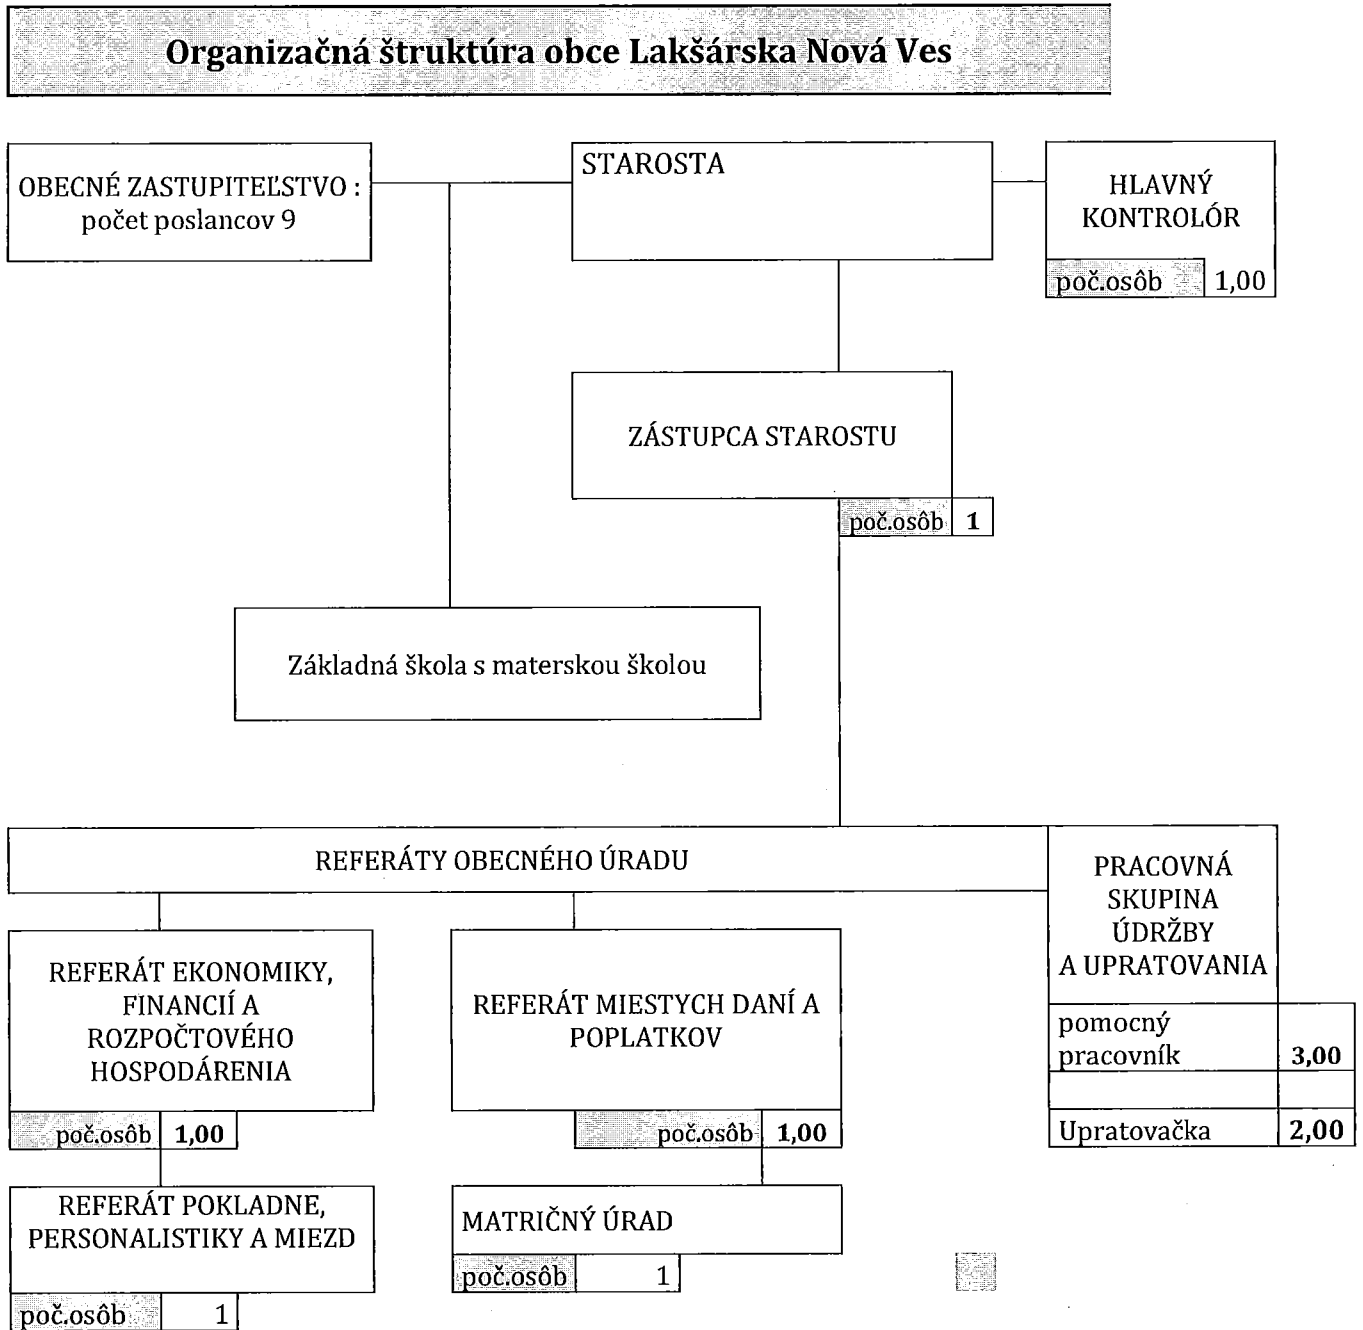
Organizačná štruktúra obce Lakšárska Nová Ves

OBECNÉ ZASTUPITEĽSTVO : počet poslancov 9

STAROSTA

HLAVNÝ KONTROLÓR

| poč.osôb | 1,00 |
|---|---|

ZÁSTUPCA STAROSTU

| poč.osôb | 1 |
|---|---|

Základná škola s materskou školou

REFERÁTY OBECNÉHO ÚRADU

PRACOVNÁ SKUPINA ÚDRŽBY A UPRATOVANIA

| pomocný pracovník | 3,00 |
|---|---|
| | |
| Upratovačka | 2,00 |

REFERÁT EKONOMIKY, FINANCIÍ A ROZPOČTOVÉHO HOSPODÁRENIA

| poč.osôb | 1,00 |
|---|---|

REFERÁT MIESTYCH DANÍ A POPLATKOV

| poč.osôb | 1,00 |
|---|---|

REFERÁT POKLADNE, PERSONALISTIKY A MIEZD

| poč.osôb | 1 |
|---|---|

MATRIČNÝ ÚRAD

| poč.osôb | 1 |
|---|---|